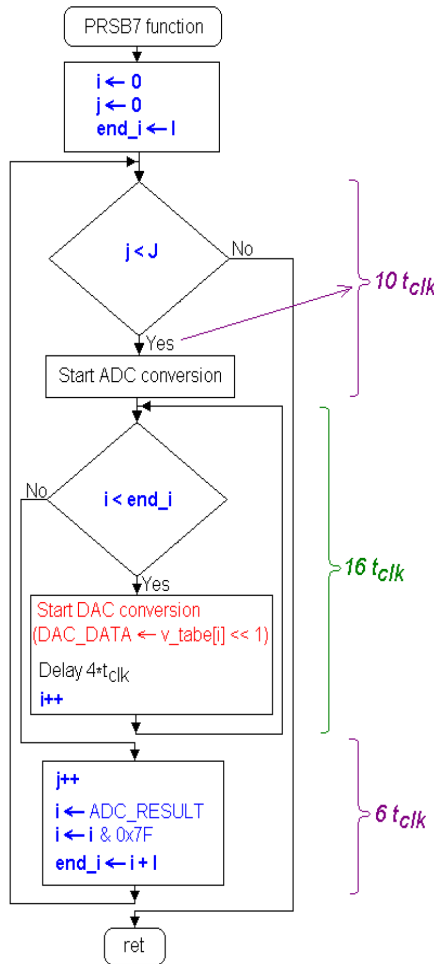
PRSB7 function

i ← 0
j ← 0
end_i ← I

j < J

No

Yes

10 $t_{clk}$

Start ADC conversion

i < end_i

No

Yes

16 $t_{clk}$

Start DAC conversion
(DAC_DATA ← v_tabe[i] << 1)

Delay 4*$t_{clk}$

i++

j++
i ← ADC_RESULT
i ← i & 0x7F
end_i ← i + I

6 $t_{clk}$

ret